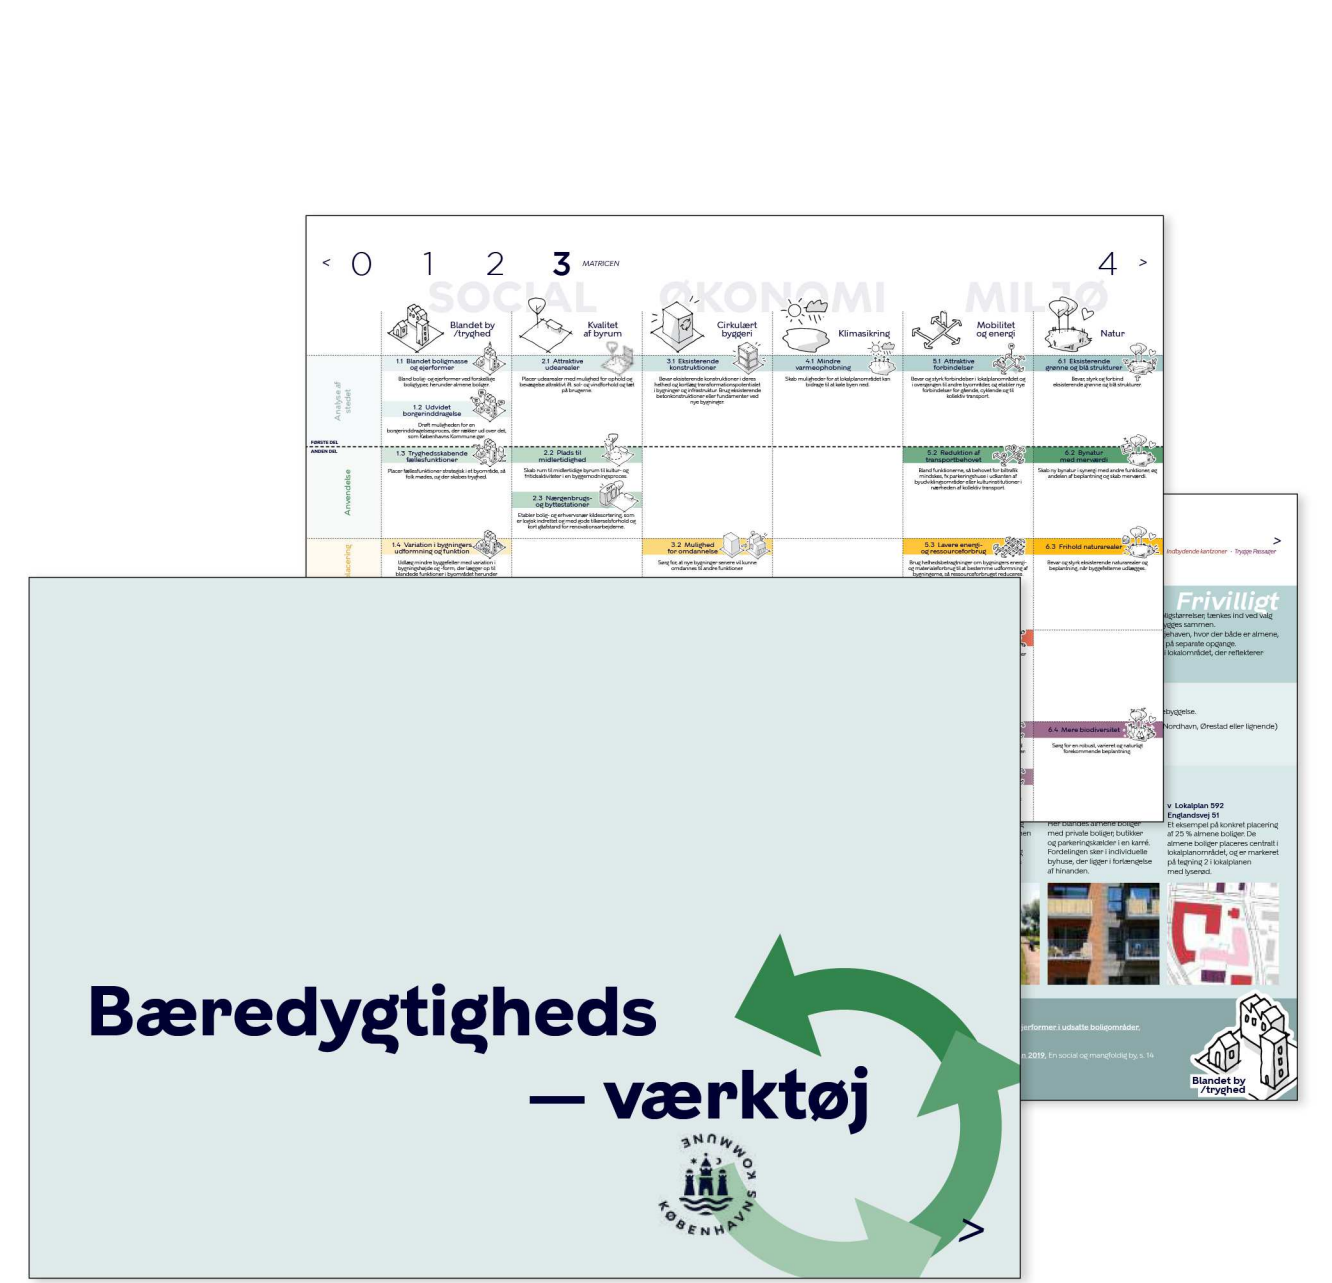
< 0 1 2 3 MATRICEN 4 >

SOCIAL ØKONOMI MILJØ

Blandet by /tryghed

Kvalitet af byrum

Cirkulært byggeri

Klimasikring

Mobilitet og energi

Natur

Analyse af stedet

Anvendelse

1.1 Blandet boligmasse og ejerformer

1.2 Udvidet borgerinddragelse

1.3 Tryghedsskabende fællesfunktioner

1.4 Variation i bygningers udformning og funktion

2.1 Attraktive udearealer

2.2 Plads til midlertidighed

2.3 Nærgenbrugs- og byttestationer

3.1 Eksisterende konstruktioner

3.2 Mulighed for omdannelse

4.1 Mindre varmeophobning

5.1 Attraktive forbindelser

5.2 Reduktion af transportbehovet

5.3 Lavere energi- og ressourceforbrug

6.1 Eksisterende grønne og blå strukturer

6.2 Bynatur med merværdi

6.3 Frihold naturarealer

6.4 Mere biodiversitet

Frivilligt

v Lokalplan 592 Englandsvej 51

Blandet by /tryghed

Bæredygtigheds — værktøj

KØBENHAVNS KOMMUNE

>